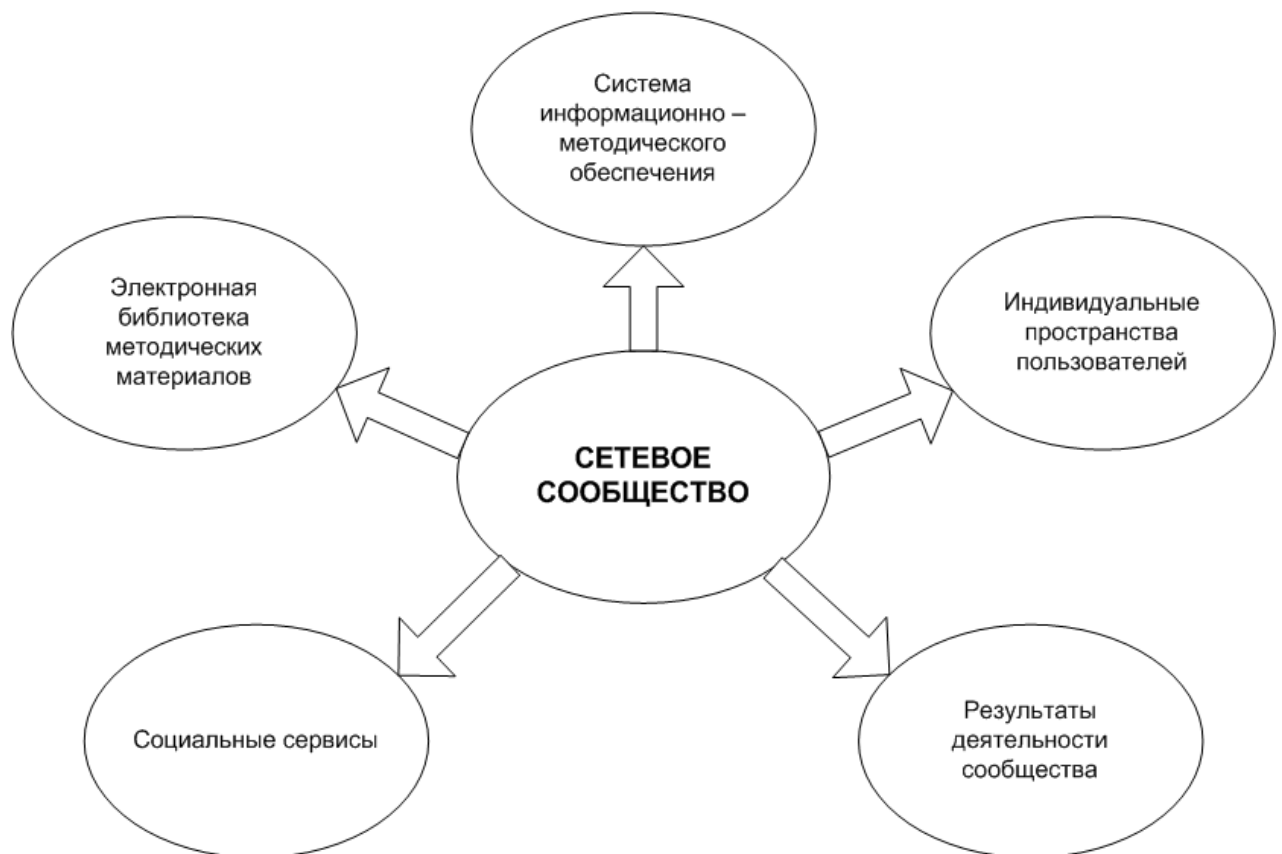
Система информационно – методического обеспечения

Электронная библиотека методических материалов

Индивидуальные пространства пользователей

СЕТЕВОЕ СООБЩЕСТВО

Социальные сервисы

Результаты деятельности сообщества